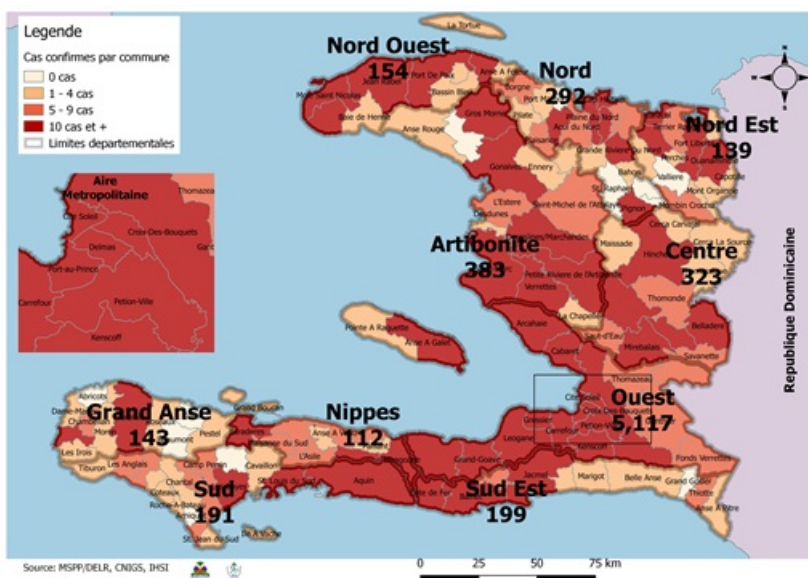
Legende
Cas confirmes par commune
0 cas
1 - 4 cas
5 - 9 cas
10 cas et +
Limites departementales

Aire Metropolitaine
Thomazeau
Cite Soleil
Croix-Des-Bouquets
Delmas
Port-au-Prince
Ganthier
Carrefour
Petion-Ville
Kenscoff

La Tortue
Nord Ouest
154
Port De Paix
Saint Louis du Nord
Anse A Foleur
Jean Rabel
Bassin Bleu
Mole Saint Nicolas
Baie de Henne
Anse Rouge
Gros Morne
Pilate
Borgne
Nord
292
Plaine du Nord
Acul du Nord
Limbe
Nord Est
139
Fort Liberte
Terrier Rouge
Ouanaminthe
Perches
Grande Riviere Du Nord
Vallieres
Mont Organise
Capotille
Gonaives
Ennery
L'Estere
Saint-Michel de l'Attalaye
Saint Raphael
Dessalines
Artibonite
383
Marchandes
Petite Riviere de l'Artibonite
Verrettes
Maissade
Hinche
Mombin Crochu
Cerca Carvajal
Cerca La Source
Centre
323
Thomonde
Belladere
Savanette
Mirebalais
Lascahobas
Saut-d'Eau
La Chapelle
Arcahaie
Cabaret
Pointe A Raquette
Anse A Galet
Republique Dominicaine
Abricots
Dame-Marie
Grand Anse
143
Jeremie
Roseaux
Beaumont
Pestel
Les Irois
Tiburon
Les Anglais
Grand Boucan
Nippes
112
Baraderes
Anse A Veau
Miragoane
Petit Trou de Nippes
L'Asile
Camp Perrin
Chantal
Coteaux
Cavaillon
Saint Louis du Sud
Aquin
Sud
191
Roche-A-Bateau
Port-Salut
Saint Jean du Sud
Ile A Vache
Ouest
5,117
Cite Soleil
Croix-Des-Bouquets
Gressier
Carrefour
Petion-Ville
Leogane
Grand-Goave
Petit-Goave
Thomazeau
Fonds Verrettes
Sud Est
199
Jacmel
Marigot
Belle Anse
Grand Gosier
Thiotte
Anse A Pitre
Cote de Fer
Bainet

Source: MSPP/DELR, CNIGS, IHSI
0 25 50 75 km